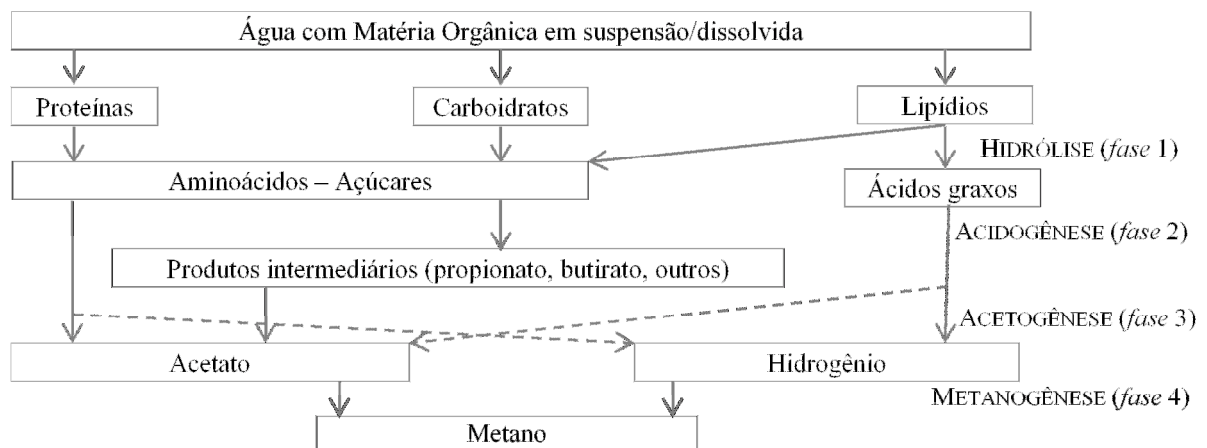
Água com Matéria Orgânica em suspensão/dissolvida

Proteínas

Carboidratos

Lipídios

HIDRÓLISE (*fase* 1)

Aminoácidos – Açúcares

Ácidos graxos

ACIDOGÊNESE (*fase* 2)

Produtos intermediários (propionato, butirato, outros)

ACETOGÊNESE (*fase* 3)

Acetato

Hidrogênio

METANOGÊNESE (*fase* 4)

Metano